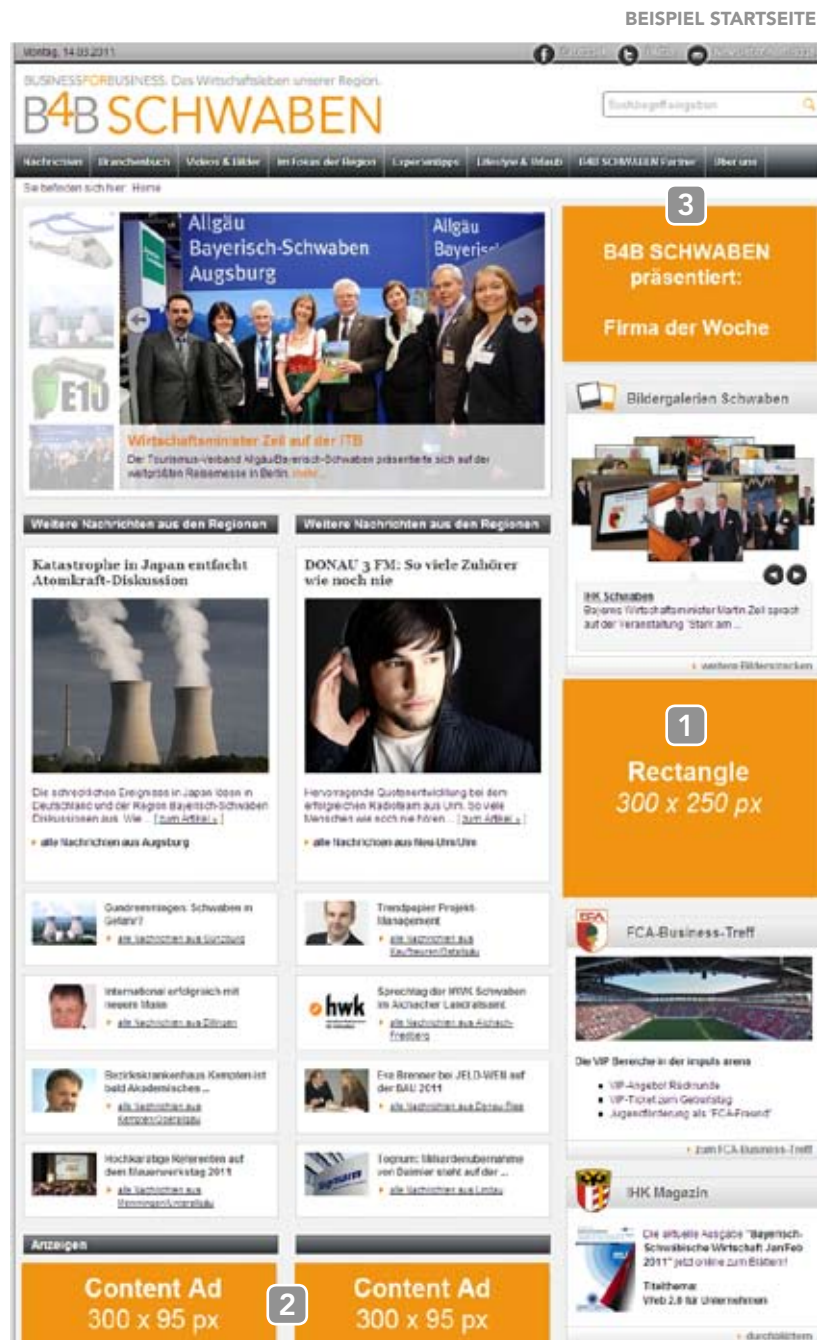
BEISPIEL STARTSEITE

Montag, 14.03.2011

BUSINESSFORBUSINESS. Das Wirtschaftsleben unserer Region.

B4B SCHWABEN

Suchbegriff eingeben

Nachrichten | Branchenbuch | Videos & Bilder | Im Fokus der Region | Expertentipps | Lifestyle & Urlaub | B4B SCHWABEN Partner | Über uns

Sie befinden sich hier: Home

Allgäu Bayerisch-Schwaben Augsburg

Allgäu Bayerisch

E10

Wirtschaftsminister Zeil auf der ITB

Der Tourismus-Verband Allgäu/Bayerisch-Schwaben präsentierte sich auf der weltgrößten Reisemesse in Berlin. mehr...

Weitere Nachrichten aus den Regionen

Katastrophe in Japan entfacht Atomkraft-Diskussion

Die schrecklichen Ereignisse in Japan lösen in Deutschland und der Region Bayerisch-Schwaben Diskussionen aus. Wie ... [zum Artikel »]

alle Nachrichten aus Augsburg

Weitere Nachrichten aus den Regionen

DONAU 3 FM: So viele Zuhörer wie noch nie

Hervorragende Quotenentwicklung bei dem erfolgreichen Radioteam aus Ulm. So viele Menschen wie noch nie hören ... [zum Artikel »]

alle Nachrichten aus Neu-Ulm/Ulm

Gundremmingen: Schwaben in Gefahr?
alle Nachrichten aus Günzburg

Trendpapier Projekt-Management
alle Nachrichten aus Kaufbeuren/Ostallgäu

International erfolgreich mit neuem Maße
alle Nachrichten aus Dillingen

hwk
Sprechtag der HWK Schwaben im Aichacher Landratsamt
alle Nachrichten aus Aichach-Friedberg

Bezirkskrankenhaus Kempten ist bald Akademisches ...
alle Nachrichten aus Kempten/Oberallgäu

Eva Brenner bei JELD-WEN auf der BAU 2011
alle Nachrichten aus Donau-Ries

Hochkarätige Referenten auf dem Bauernwerkstag 2011
alle Nachrichten aus Memmingen/Unterallgäu

Topnum: Milliardenübernahme von Daimler steht auf der ...
alle Nachrichten aus Lindau

Anzeigen

Content Ad
300 x 95 px

2

Content Ad
300 x 95 px

3

B4B SCHWABEN präsentiert:

Firma der Woche

Bildergalerien Schwaben

IHK Schwaben
Bayerns Wirtschaftsminister Martin Zeil sprach auf der Veranstaltung „Start am ...

weitere Bilderstrecken

1

Rectangle
300 x 250 px

FCA-Business-Treff

Die VIP Bereiche in der impuls arena
• VIP-Angebot Rückrunde
• VIP-Ticket zum Geburtstag
• Jugendförderung als "FCA-Freund"

zum FCA-Business-Treff

IHK Magazin

Die aktuelle Ausgabe "Bayerisch-Schwäbische Wirtschaft Jan/Feb 2011" jetzt online zum Blättern!
Titelthema:
Web 2.0 für Unternehmen

durchblättern